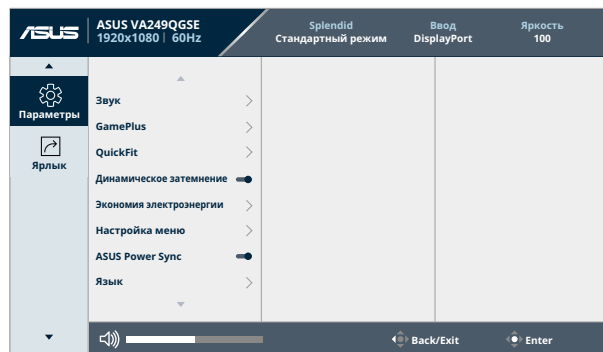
ASUS ASUS VA249QGSE 1920x1080 | 60Hz

Splendid
Стандартный режим

Ввод
DisplayPort

Яркость
100

Параметры

Ярлык

Звук
GamePlus
QuickFit
Динамическое затемнение
Экономия электроэнергии
Настройка меню
ASUS Power Sync
Язык

Back/Exit
Enter